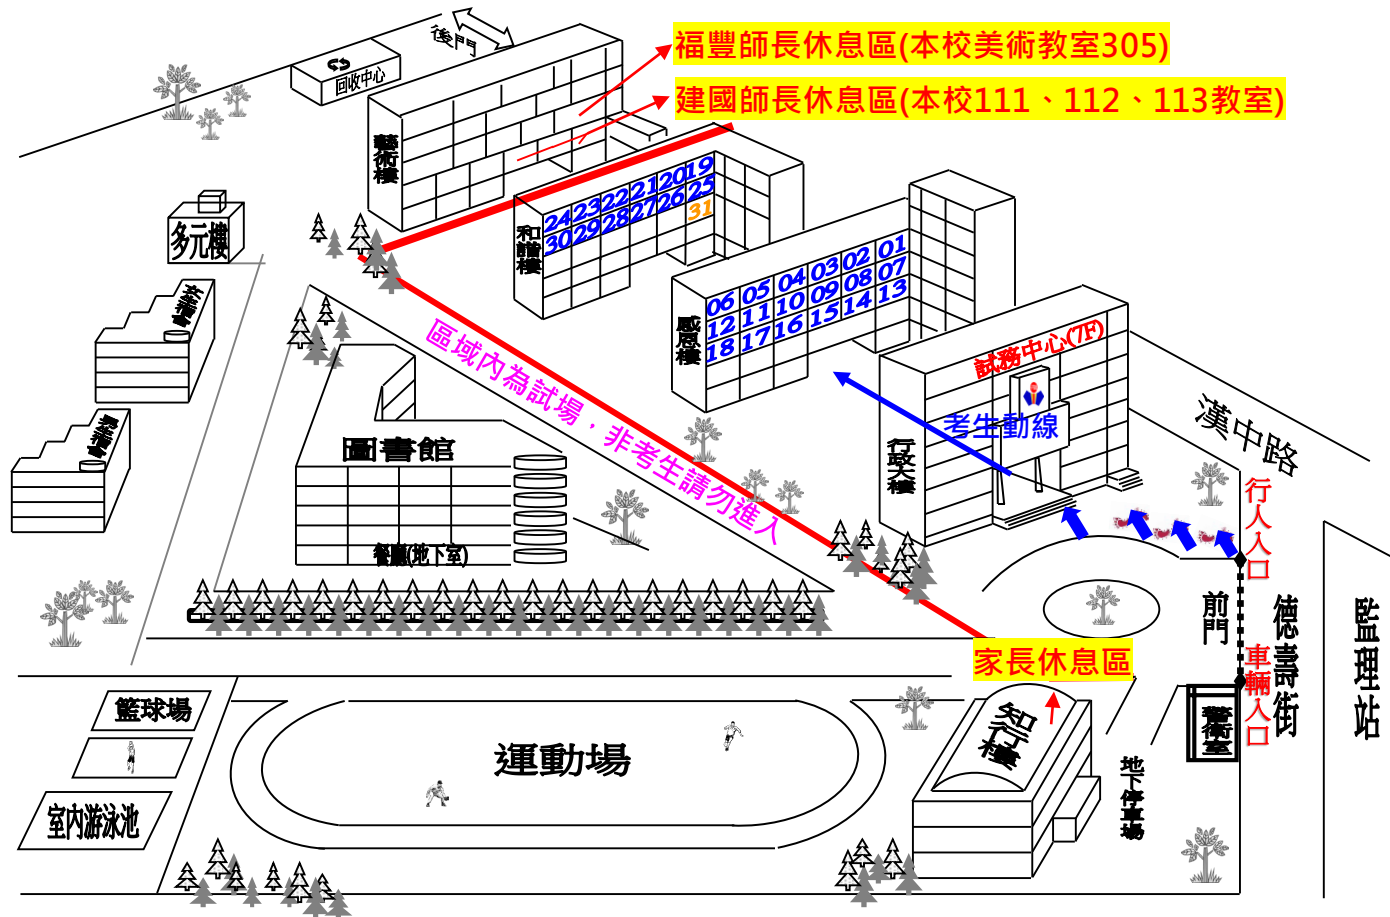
福豐師長休息區(本校美術教室305)
建國師長休息區(本校111、112、113教室)

後門
回收中心
藝術樓
多元樓
和誼樓
24 23 22 21 20 19
30 29 28 27 26 25
31
感恩樓
06 05 04 03 02 01
12 11 10 09 08 07
18 17 16 15 14 13
試務中心(7F)
考生動線
行政大樓
漢中路
區域內為試場，非考生請勿進入
圖書館
餐廳(地下室)
行人入口
前門
德壽街
車輛入口
警衛室
監理站
家長休息區
知行樓
地下停車場
籃球場
運動場
室內游泳池